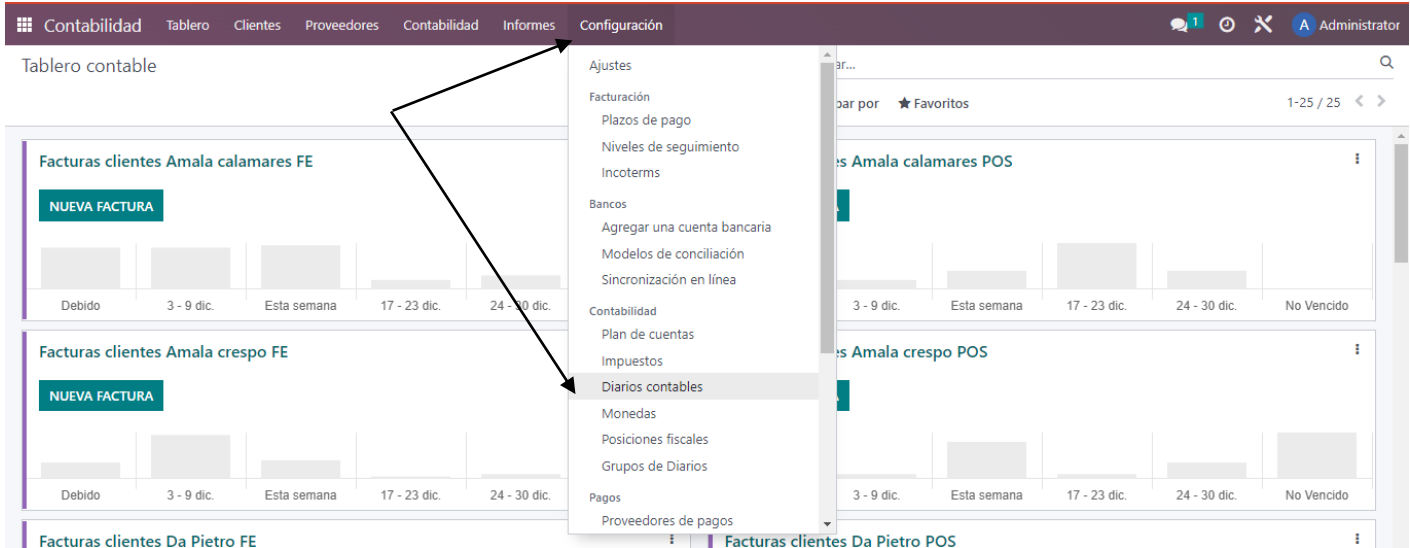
Contabilidad Tablero Clientes Proveedores Contabilidad Informes Configuración

1 Administrator

Tablero contable

ar...

par por ★ Favoritos

1-25 / 25

Ajustes

Facturación
Plazos de pago
Niveles de seguimiento
Incoterms

Bancos
Agregar una cuenta bancaria
Modelos de conciliación
Sincronización en línea

Contabilidad
Plan de cuentas
Impuestos
Diarios contables
Monedas
Posiciones fiscales
Grupos de Diarios

Pagos
Proveedores de pagos

Facturas clientes Amala calamares FE

NUEVA FACTURA

| Debido | 3 - 9 dic. | Esta semana | 17 - 23 dic. | 24 - 30 dic. |
|---|---|---|---|---|

es Amala calamares POS

| 3 - 9 dic. | Esta semana | 17 - 23 dic. | 24 - 30 dic. | No Vencido |
|---|---|---|---|---|

Facturas clientes Amala crespo FE

NUEVA FACTURA

| Debido | 3 - 9 dic. | Esta semana | 17 - 23 dic. | 24 - 30 dic. |
|---|---|---|---|---|

es Amala crespo POS

| 3 - 9 dic. | Esta semana | 17 - 23 dic. | 24 - 30 dic. | No Vencido |
|---|---|---|---|---|

Facturas clientes Da Pietro FE

Facturas clientes Da Pietro POS